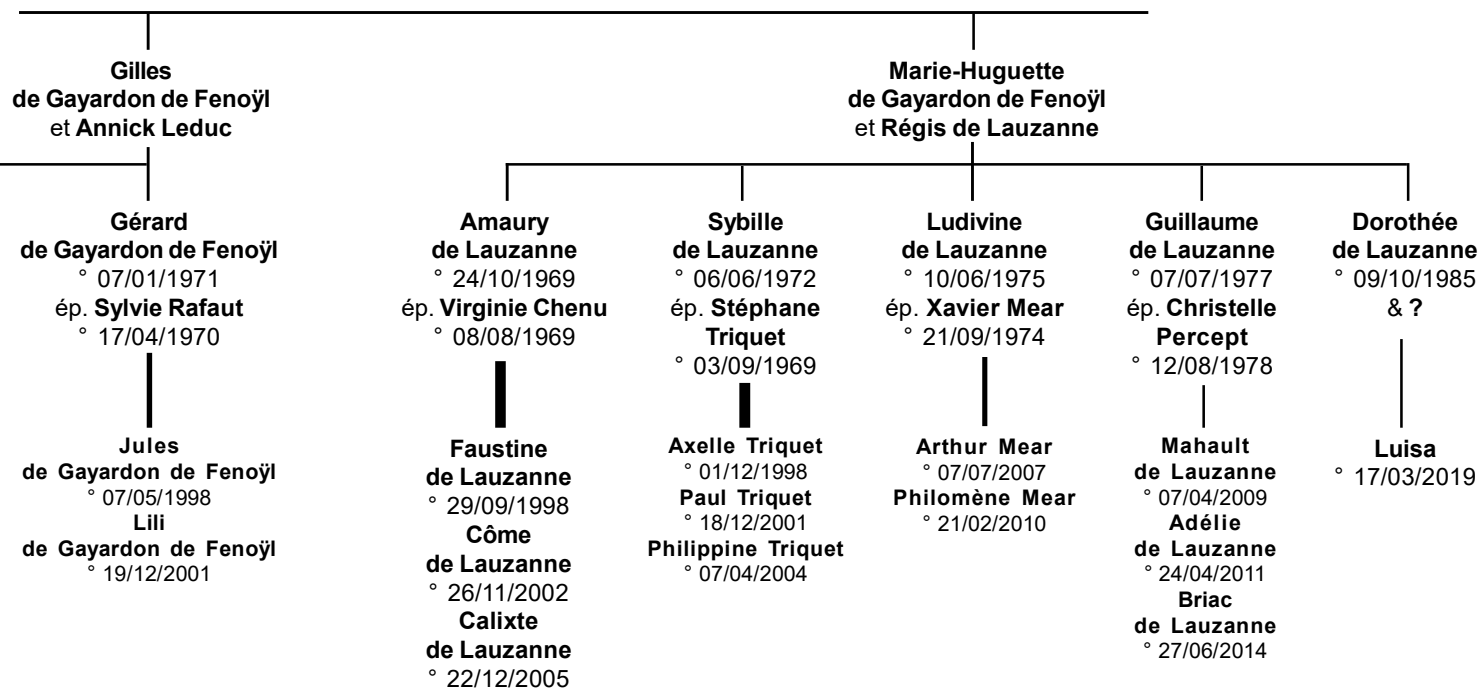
Gilles de Gayardon de Fenoÿl et Annick Leduc

Marie-Huguette de Gayardon de Fenoÿl et Régis de Lauzanne

Gérard de Gayardon de Fenoÿl
° 07/01/1971
ép. Sylvie Rafaut
° 17/04/1970

Jules de Gayardon de Fenoÿl
° 07/05/1998
Lili de Gayardon de Fenoÿl
° 19/12/2001

Amaury de Lauzanne
° 24/10/1969
ép. Virginie Chenu
° 08/08/1969

Faustine de Lauzanne
° 29/09/1998
Côme de Lauzanne
° 26/11/2002
Calixte de Lauzanne
° 22/12/2005

Sybille de Lauzanne
° 06/06/1972
ép. Stéphane Triquet
° 03/09/1969

Axelle Triquet
° 01/12/1998
Paul Triquet
° 18/12/2001
Philippine Triquet
° 07/04/2004

Ludivine de Lauzanne
° 10/06/1975
ép. Xavier Mear
° 21/09/1974

Arthur Mear
° 07/07/2007
Philomène Mear
° 21/02/2010

Guillaume de Lauzanne
° 07/07/1977
ép. Christelle Percept
° 12/08/1978

Mahault de Lauzanne
° 07/04/2009
Adélie de Lauzanne
° 24/04/2011
Briac de Lauzanne
° 27/06/2014

Dorothée de Lauzanne
° 09/10/1985
& ?

Luisa
° 17/03/2019